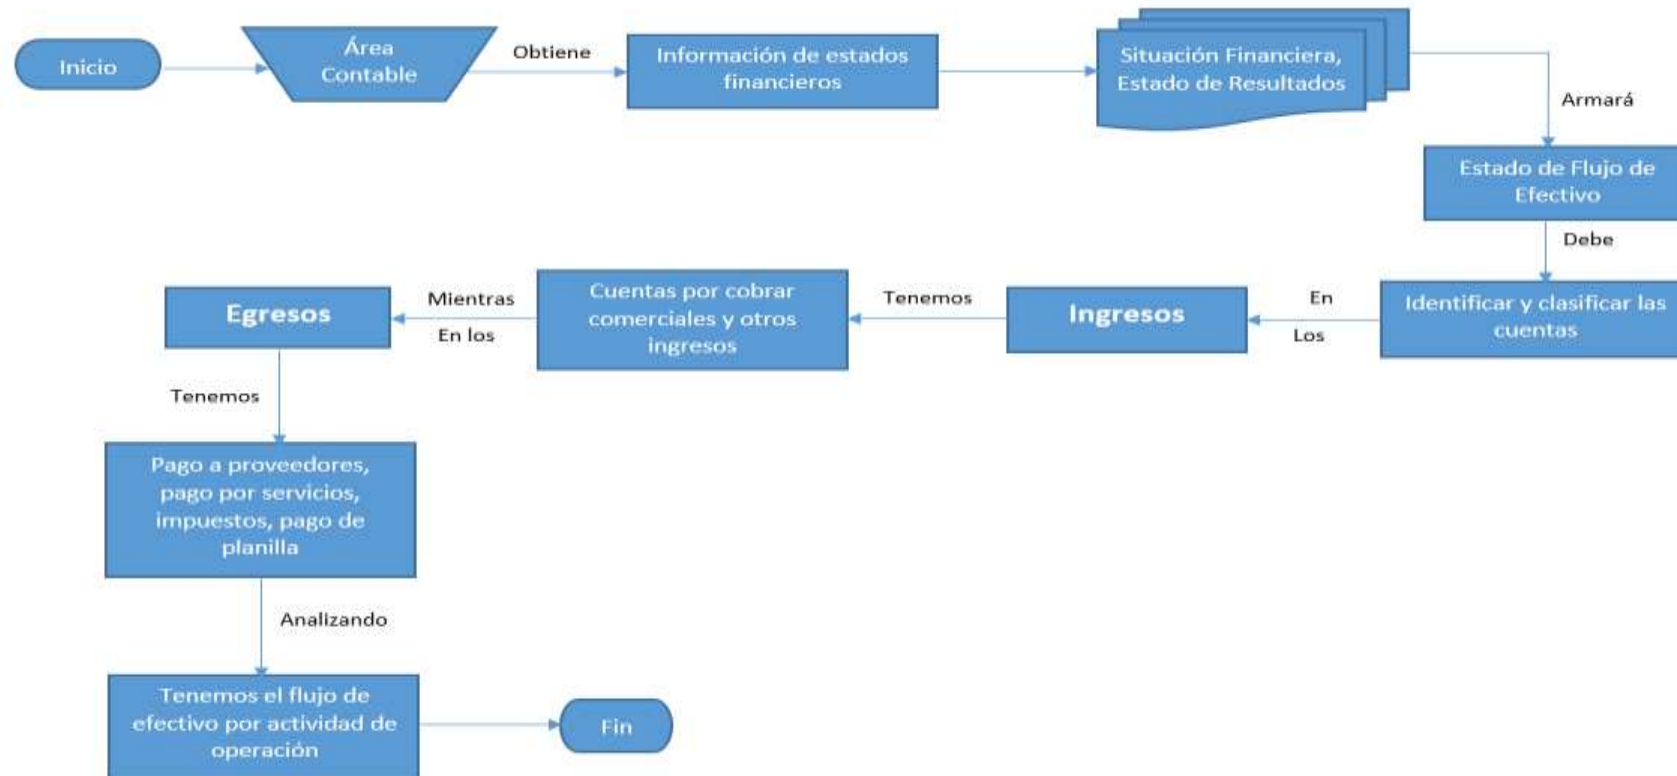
Inicio

Área Contable

Obtiene

Información de estados financieros

Situación Financiera, Estado de Resultados

Armará

Estado de Flujo de Efectivo

Debe

Identificar y clasificar las cuentas

En

Los

Ingresos

Tenemos

Cuentas por cobrar comerciales y otros ingresos

Mientras

En los

Egresos

Tenemos

Pago a proveedores, pago por servicios, impuestos, pago de planilla

Analizando

Tenemos el flujo de efectivo por actividad de operación

Fin